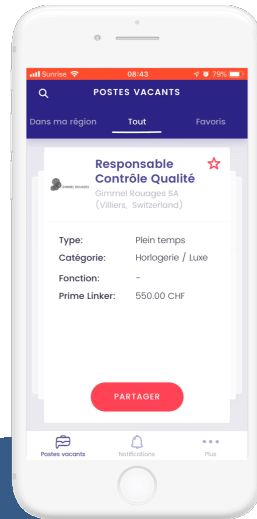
Sunrise 08:43 79%

POSTES VACANTS

Dans ma région Tout Favoris

GIMMEL ROUAGES

Responsable Contrôle Qualité

Gimmel Rouages SA (Villiers, Switzerland)

Type: Plein temps

Catégorie: Horlogerie / Luxe

Fonction: -

Prime Linker: 550.00 CHF

PARTAGER

Postes vacants Notifications Plus